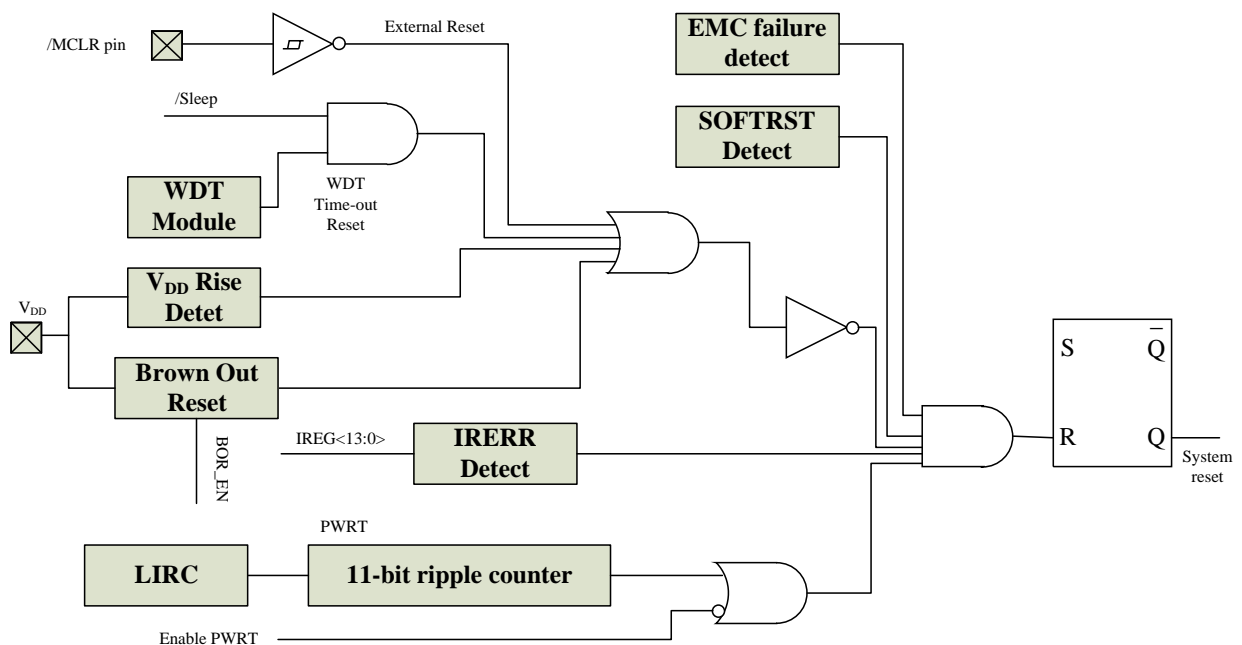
/MCLR pin

External Reset

EMC failure detect

/Sleep

SOFTRST Detect

WDT Module

WDT Time-out Reset

$V_{DD}$

$V_{DD}$ Rise Detet

Brown Out Reset

S

$\overline{Q}$

R

Q

IREG<13:0>

IRERR Detect

BOR_EN

System reset

PWRT

LIRC

11-bit ripple counter

Enable PWRT